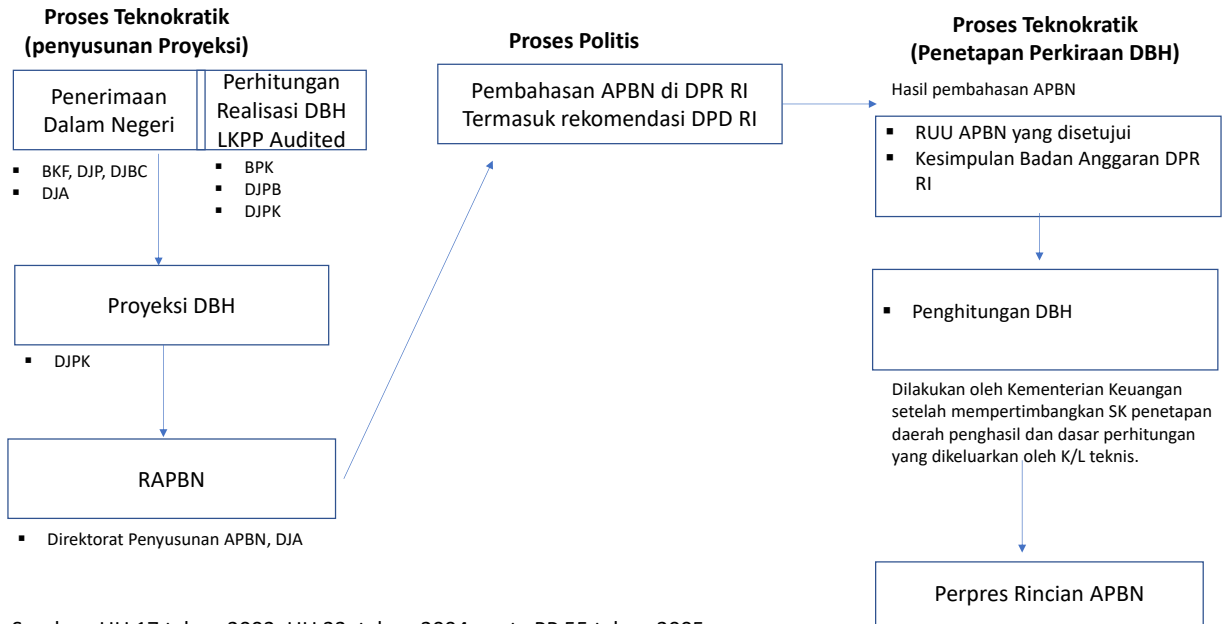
Proses Teknokratik
(penyusunan Proyeksi)

Penerimaan Dalam Negeri

Perhitungan Realisasi DBH LKPP Audited

- BKF, DJP, DJBC
- DJA

- BPK
- DJPB
- DJPK

Proyeksi DBH

- DJPK

RAPBN

- Direktorat Penyusunan APBN, DJA

Proses Politis

Pembahasan APBN di DPR RI Termasuk rekomendasi DPD RI

Proses Teknokratik
(Penetapan Perkiraan DBH)

Hasil pembahasan APBN

- RUU APBN yang disetujui
- Kesimpulan Badan Anggaran DPR RI

- Penghitungan DBH

Dilakukan oleh Kementerian Keuangan setelah mempertimbangkan SK penetapan daerah penghasil dan dasar perhitungan yang dikeluarkan oleh K/L teknis.

Perpres Rincian APBN

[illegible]